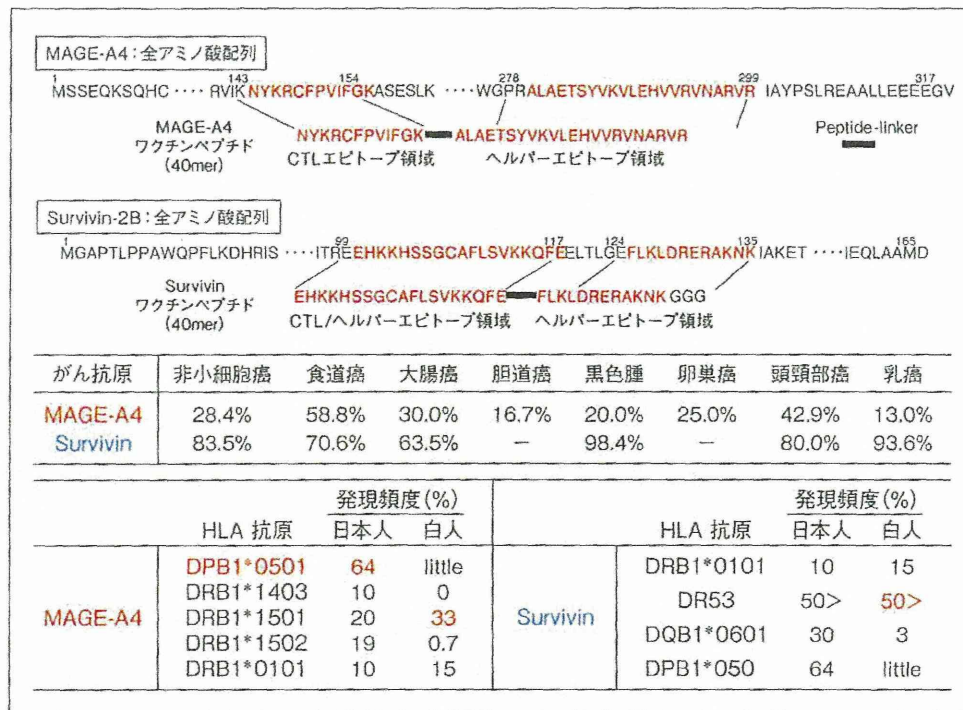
MAGE-A4：全アミノ酸配列

1 MSSEQKSQHC・・・・RVIK 143 NYKRCFPVIFGK 154 ASESLK・・・・WGPR 278 ALAETSYVKVLEHVVRVNARVR 299 IAYPSLREAALLEEEEGV 317

MAGE-A4 ワクチンペプチド (40mer)

NYKRCFPVIFGK ALAETSYVKVLEHVVRVNARVR

CTLエピトープ領域 ヘルパーエピトープ領域

Peptide-linker

Survivin-2B：全アミノ酸配列

1 MGAPTLPPAWQPFLKDHRIS・・・・ITRE 99 EHKKHSSGCAFLSVKKQFE 117 ELTLGE 124 FLKLDRERAKNK 135 IAKET・・・・IEQLAAMD 165

Survivin ワクチンペプチド (40mer)

EHKKHSSGCAFLSVKKQFE FLKLDRERAKNK GGG

CTL/ヘルパーエピトープ領域 ヘルパーエピトープ領域

| がん抗原 | 非小細胞癌 | 食道癌 | 大腸癌 | 胆道癌 | 黒色腫 | 卵巣癌 | 頭頸部癌 | 乳癌 |
|---|---|---|---|---|---|---|---|---|
| MAGE-A4 | 28.4% | 58.8% | 30.0% | 16.7% | 20.0% | 25.0% | 42.9% | 13.0% |
| Survivin | 83.5% | 70.6% | 63.5% | ― | 98.4% | ― | 80.0% | 93.6% |

| | HLA 抗原 | 発現頻度(%) 日本人 | 白人 |
|---|---|---|---|
| MAGE-A4 | DPB1*0501 | 64 | little |
| | DRB1*1403 | 10 | 0 |
| | DRB1*1501 | 20 | 33 |
| | DRB1*1502 | 19 | 0.7 |
| | DRB1*0101 | 10 | 15 |

| | HLA 抗原 | 発現頻度(%) 日本人 | 白人 |
|---|---|---|---|
| Survivin | DRB1*0101 | 10 | 15 |
| | DR53 | 50> | 50> |
| | DQB1*0601 | 30 | 3 |
| | DPB1*050 | 64 | little |